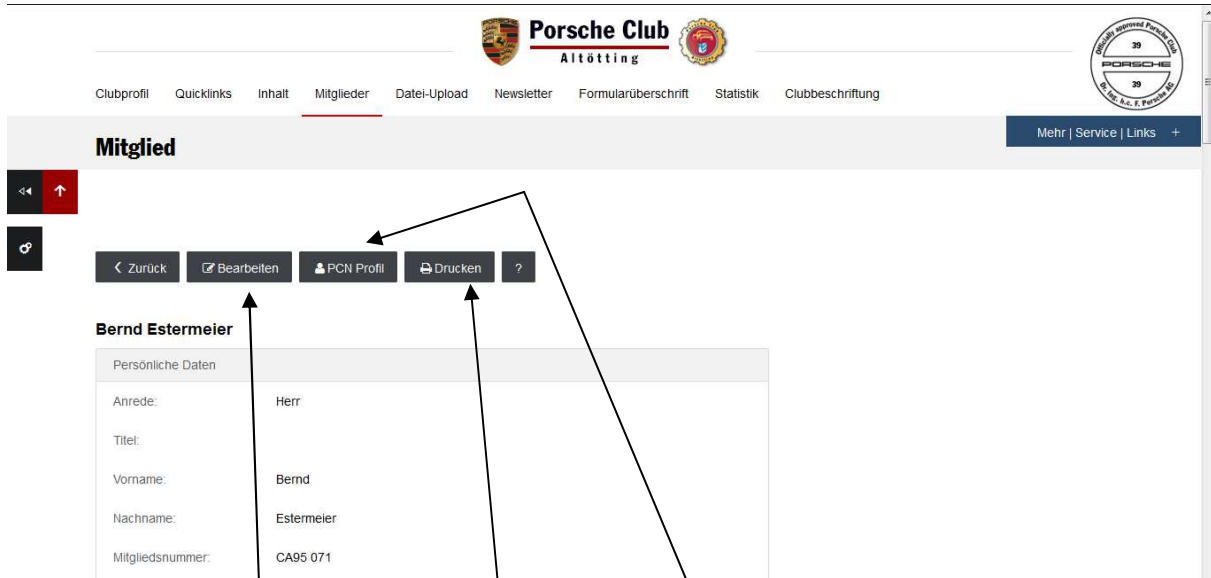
Porsche Club
Altötting

Officially approved Porsche Club
39
PORSCHE
39
Dr. Ing. h.c. F. Porsche AG

Clubprofil Quicklinks Inhalt Mitglieder Datei-Upload Newsletter Formularüberschrift Statistik Clubbeschriftung

Mehr | Service | Links +

Mitglied

Zurück Bearbeiten PCN Profil Drucken ?

Bernd Estermeier

Persönliche Daten

| | |
|---|---|
| Anrede: | Herr |
| Titel: | |
| Vorname: | Bernd |
| Nachname: | Estermeier |
| Mitgliedsnummer: | CA95 071 |